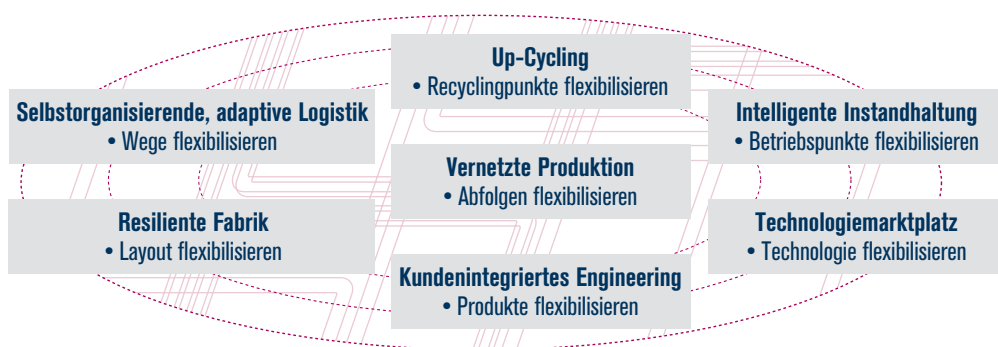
Up-Cycling
• Recyclingpunkte flexibilisieren

Selbstorganisierende, adaptive Logistik
• Wege flexibilisieren

Intelligente Instandhaltung
• Betriebspunkte flexibilisieren

Vernetzte Produktion
• Abfolgen flexibilisieren

Resiliente Fabrik
• Layout flexibilisieren

Technologiemarktplatz
• Technologie flexibilisieren

Kundenintegriertes Engineering
• Produkte flexibilisieren